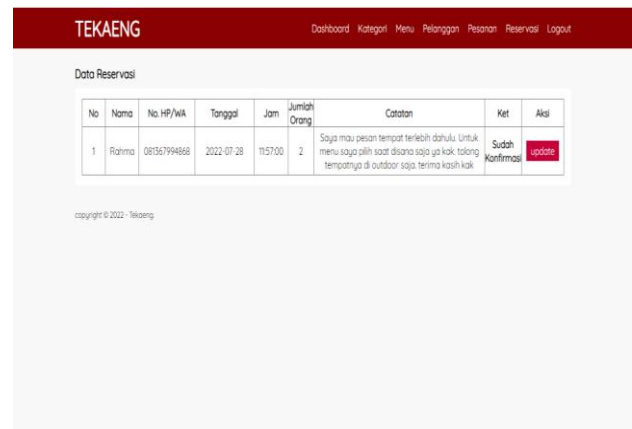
TEKAENG

Dashboard Kategori Menu Pelanggan Pesanan Reservasi Logout

Data Reservasi

| No | Nama | No. HP/WA | Tanggal | Jam | Jumlah Orang | Catatan | Ket | Aksi |
|---|---|---|---|---|---|---|---|---|
| 1 | Rahma | 081367994868 | 2022-07-28 | 11:57:00 | 2 | Saya mau pesan tempat terlebih dahulu. Untuk menu saya pilih saat disana saja ya kak. tolong tempatnya di outdoor saja. terima kasih kak | Sudah Konfirmasi | update |

copyright © 2022 - Tekaeng.